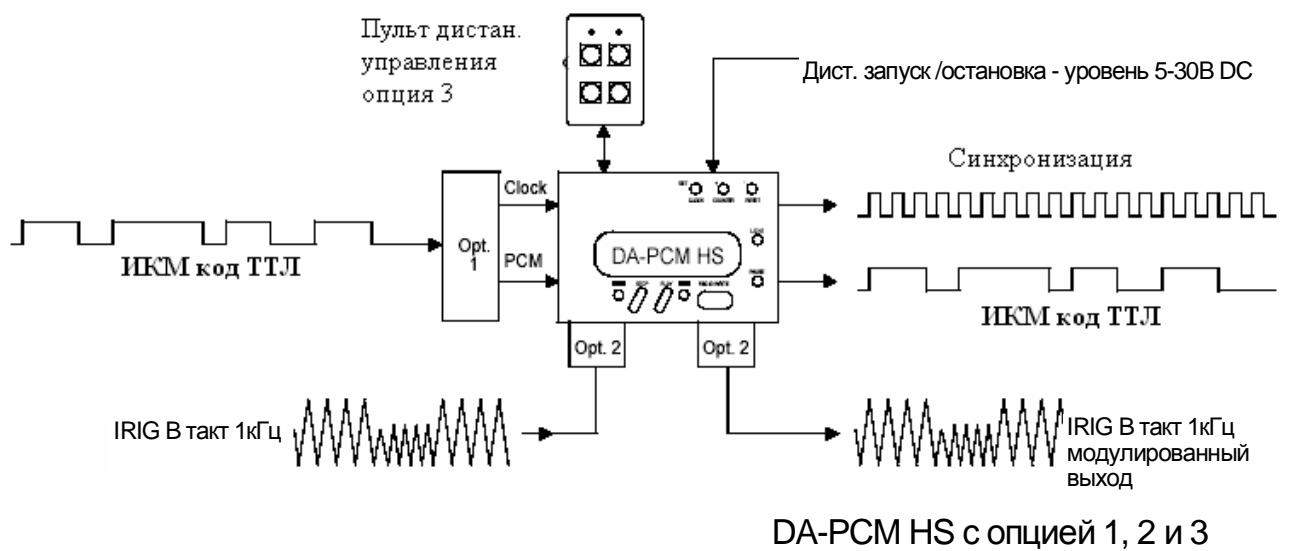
Пульт дистан. управления опция 3

Дист. запуск /остановка - уровень 5-30В DC

Синхронизация

Clock

PCM

Opt. 1

ИКМ код ТТЛ

DA-PCM HS

ИКМ код ТТЛ

Opt. 2

Opt. 2

IRIG B такт 1кГц

IRIG B такт 1кГц модулированный выход

DA-PCM HS с опцией 1, 2 и 3